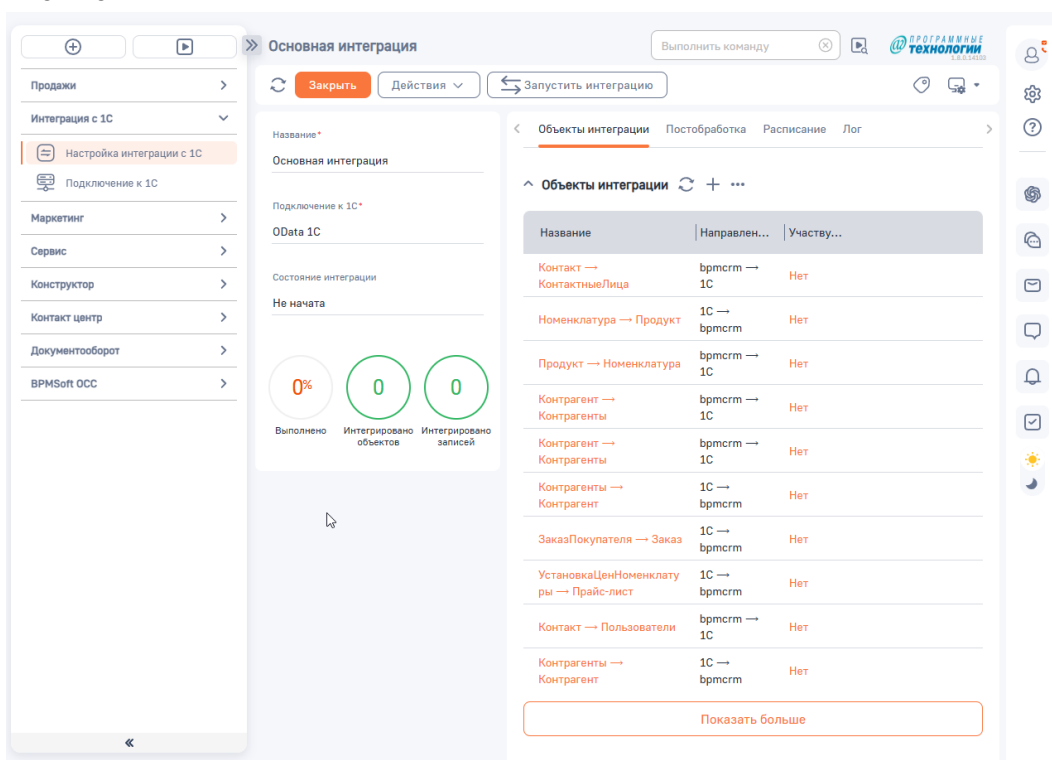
Продажи
Интеграция с 1С
Настройка интеграции с 1С
Подключение к 1С
Маркетинг
Сервис
Конструктор
Контакт центр
Документооборот
BPMSoft OCC

Основная интеграция
Выполнить команду
ПРОГРАММНЫЕ ТЕХНОЛОГИИ

Закрыть
Действия
Запустить интеграцию

Название*
Основная интеграция
Подключение к 1С*
OData 1С
Состояние интеграции
Не начата

0%
Выполнено
0
Интегрировано объектов
0
Интегрировано записей

Объекты интеграции
Постобработка
Расписание
Лог

Объекты интеграции

| Название | Направлен… | Участву… |
|---|---|---|
| Контакт ⟶ КонтактныеЛица | bpmcrm ⟶ 1С | Нет |
| Номенклатура ⟶ Продукт | 1С ⟶ bpmcrm | Нет |
| Продукт ⟶ Номенклатура | bpmcrm ⟶ 1С | Нет |
| Контрагент ⟶ Контрагенты | bpmcrm ⟶ 1С | Нет |
| Контрагент ⟶ Контрагенты | bpmcrm ⟶ 1С | Нет |
| Контрагенты ⟶ Контрагент | 1С ⟶ bpmcrm | Нет |
| ЗаказПокупателя ⟶ Заказ | 1С ⟶ bpmcrm | Нет |
| УстановкаЦенНоменклатуры ⟶ Прайс-лист | 1С ⟶ bpmcrm | Нет |
| Контакт ⟶ Пользователи | bpmcrm ⟶ 1С | Нет |
| Контрагенты ⟶ Контрагент | 1С ⟶ bpmcrm | Нет |

Показать больше
«